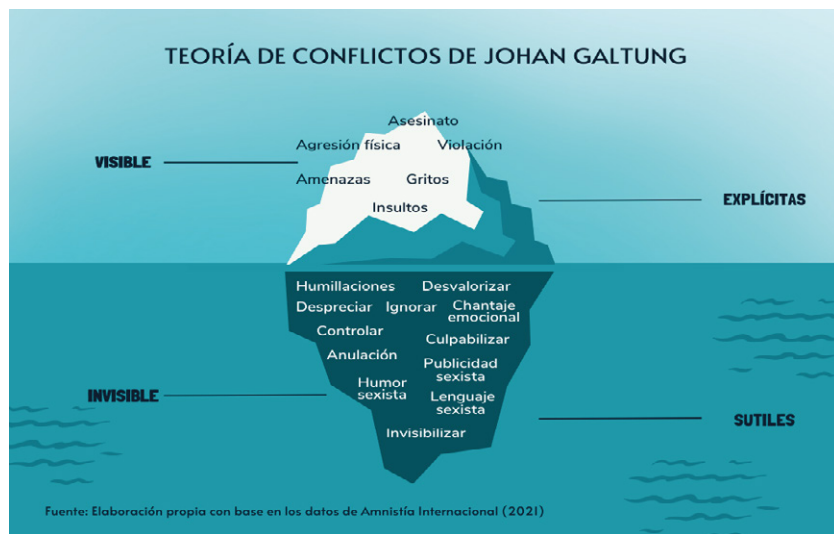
TEORÍA DE CONFLICTOS DE JOHAN GALTUNG

VISIBLE

Asesinato
Agresión física
Violación
Amenazas
Gritos
Insultos

EXPLÍCITAS

Humillaciones
Desvalorizar
Despreciar
Ignorar
Chantaje emocional
Controlar
Culpabilizar
Anulación
Publicidad sexista
Humor sexista
Lenguaje sexista
Invisibilizar

INVISIBLE

SUTILES

Fuente: Elaboración propia con base en los datos de Amnistía Internacional (2021)